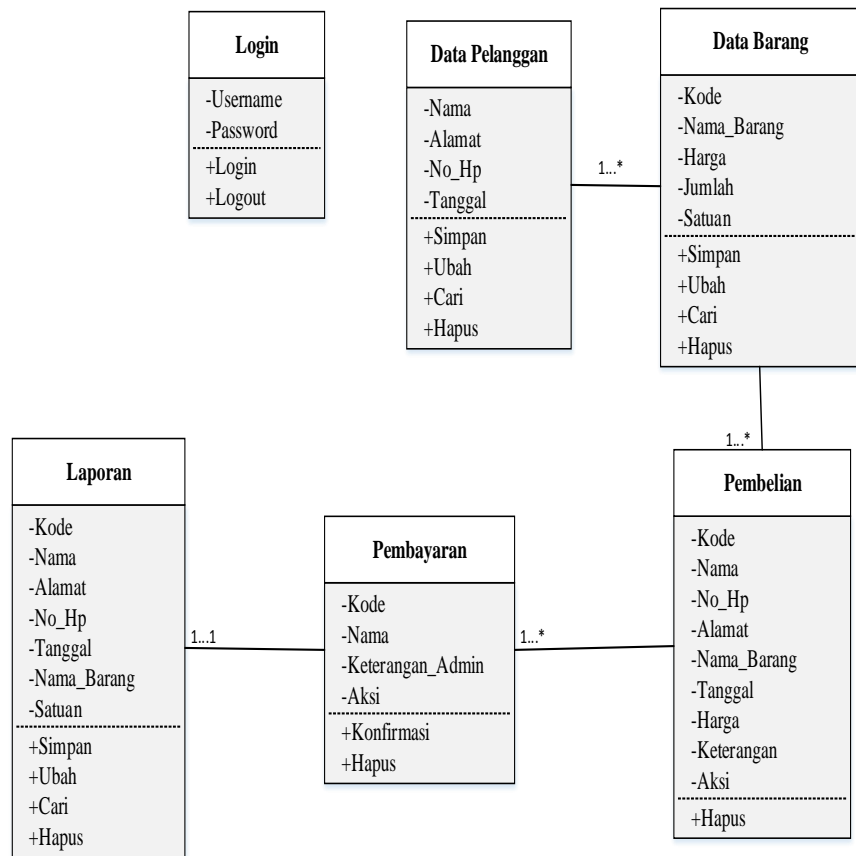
Login

-Username
-Password
+Login
+Logout

Data Pelanggan

-Nama
-Alamat
-No_Hp
-Tanggal
+Simpan
+Ubah
+Cari
+Hapus

1...*

Data Barang

-Kode
-Nama_Barang
-Harga
-Jumlah
-Satuan
+Simpan
+Ubah
+Cari
+Hapus

1...*

Laporan

-Kode
-Nama
-Alamat
-No_Hp
-Tanggal
-Nama_Barang
-Satuan
+Simpan
+Ubah
+Cari
+Hapus

1...1

Pembayaran

-Kode
-Nama
-Keterangan_Admin
-Aksi
+Konfirmasi
+Hapus

1...*

Pembelian

-Kode
-Nama
-No_Hp
-Alamat
-Nama_Barang
-Tanggal
-Harga
-Keterangan
-Aksi
+Hapus